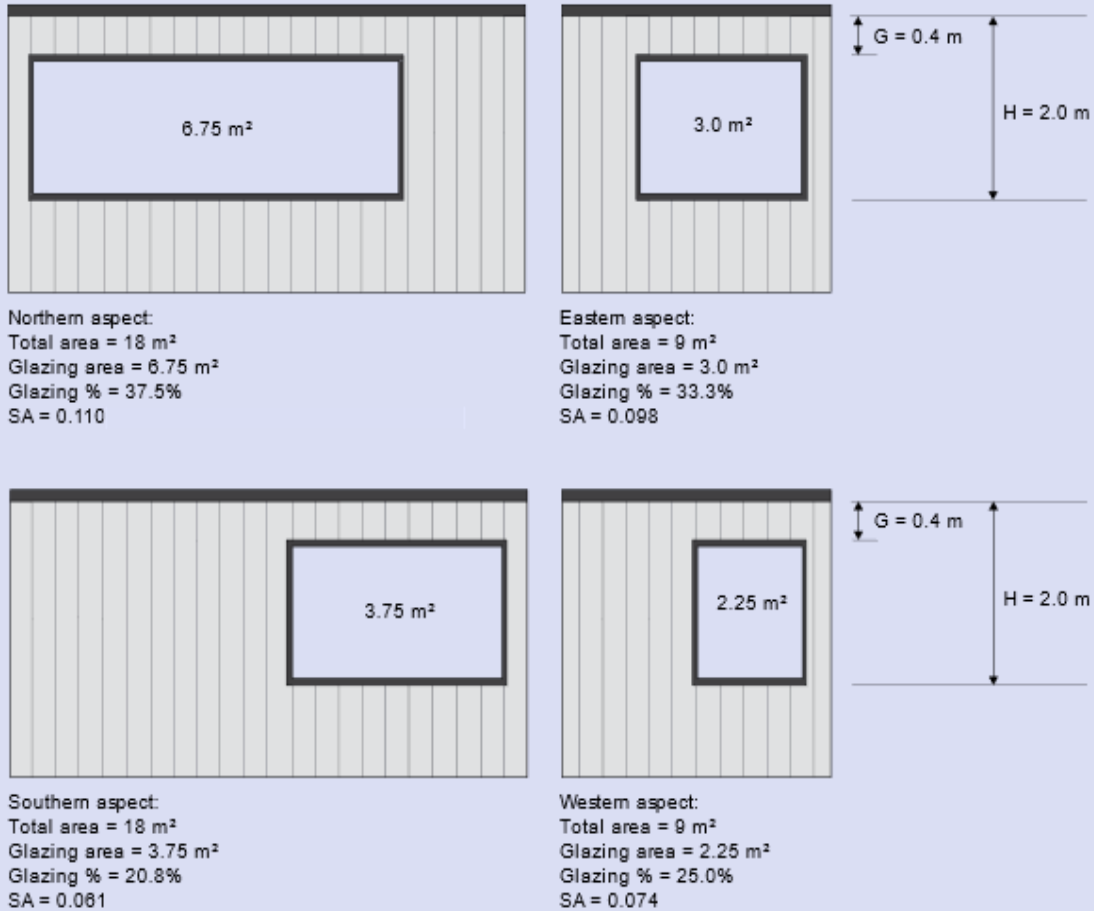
6.75 m²

3.0 m²

G = 0.4 m

H = 2.0 m

Northern aspect:
Total area = 18 m²
Glazing area = 6.75 m²
Glazing % = 37.5%
SA = 0.110

Eastern aspect:
Total area = 9 m²
Glazing area = 3.0 m²
Glazing % = 33.3%
SA = 0.098

3.75 m²

2.25 m²

G = 0.4 m

H = 2.0 m

Southern aspect:
Total area = 18 m²
Glazing area = 3.75 m²
Glazing % = 20.8%
SA = 0.061

Western aspect:
Total area = 9 m²
Glazing area = 2.25 m²
Glazing % = 25.0%
SA = 0.074